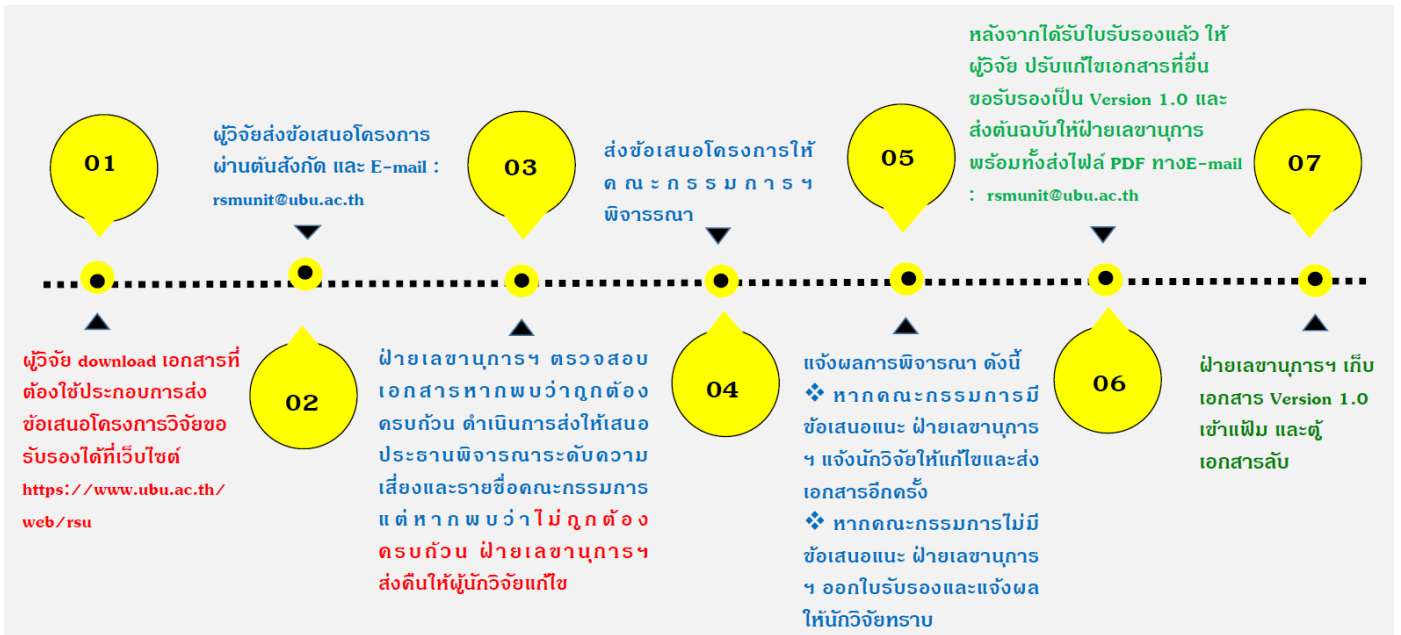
01

ผู้วิจัย download เอกสารที่ต้องใช้ประกอบการส่งข้อเสนอโครงการวิจัยขอรับรองได้ที่เว็บไซต์ https://www.ubu.ac.th/web/rsu

ผู้วิจัยส่งข้อเสนอโครงการผ่านต้นสังกัด และ E-mail : rsmunit@ubu.ac.th

02

03

ฝ่ายเลขานุการฯ ตรวจสอบเอกสารหากพบว่าถูกต้องครบถ้วน ดำเนินการส่งให้เสนอประธานพิจารณาระดับความเสี่ยงและรายชื่อคณะกรรมการ แต่หากพบว่าไม่ถูกต้องครบถ้วน ฝ่ายเลขานุการฯ ส่งคืนให้ผู้นักวิจัยแก้ไข

ส่งข้อเสนอโครงการให้คณะกรรมการฯ พิจารณา

04

05

แจ้งผลการพิจารณา ดังนี้
❖ หากคณะกรรมการมีข้อเสนอแนะ ฝ่ายเลขานุการฯ แจ้งนักวิจัยให้แก้ไขและส่งเอกสารอีกครั้ง
❖ หากคณะกรรมการไม่มีข้อเสนอแนะ ฝ่ายเลขานุการฯ ออกใบรับรองและแจ้งผลให้นักวิจัยทราบ

หลังจากได้รับใบรับรองแล้ว ให้ผู้วิจัย ปรับแก้ไขเอกสารที่ยื่นขอรับรองเป็น Version 1.0 และส่งต้นฉบับให้ฝ่ายเลขานุการพร้อมทั้งส่งไฟล์ PDF ทางE-mail : rsmunit@ubu.ac.th

06

07

ฝ่ายเลขานุการฯ เก็บเอกสาร Version 1.0 เข้าแฟ้ม และตู้เอกสารลับ